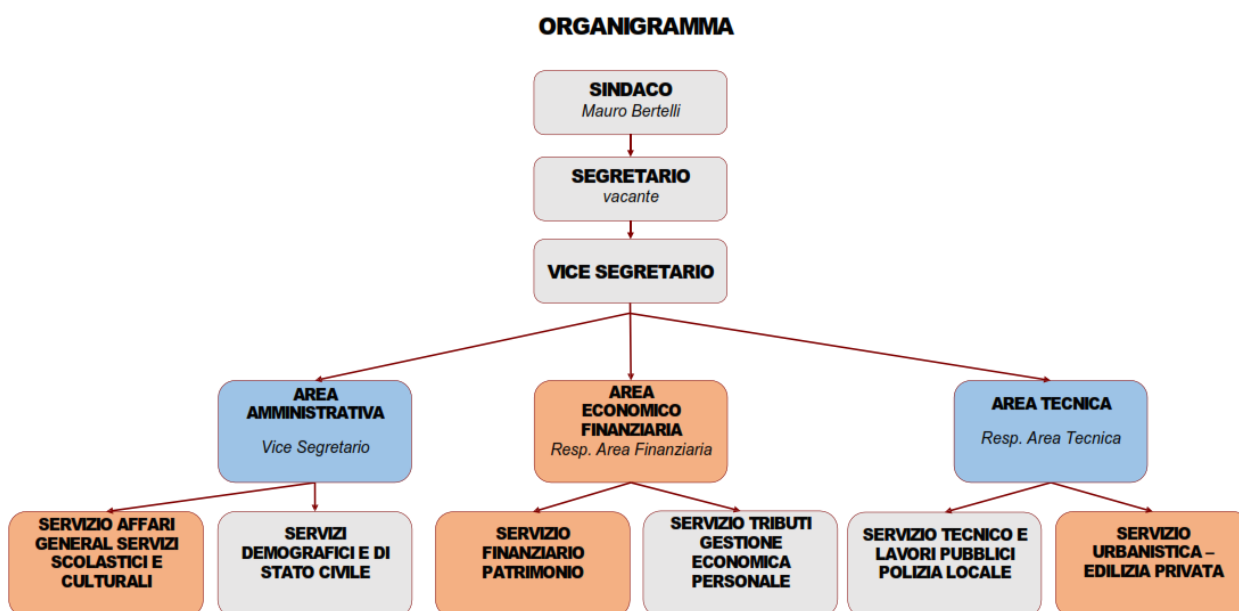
ORGANIGRAMMA

SINDACO
Mauro Bertelli

SEGRETARIO
vacante

VICE SEGRETARIO

AREA AMMINISTRATIVA
Vice Segretario

AREA ECONOMICO FINANZIARIA
Resp. Area Finanziaria

AREA TECNICA
Resp. Area Tecnica

SERVIZIO AFFARI GENERAL SERVIZI SCOLASTICI E CULTURALI

SERVIZI DEMOGRAFICI E DI STATO CIVILE

SERVIZIO FINANZIARIO PATRIMONIO

SERVIZIO TRIBUTI GESTIONE ECONOMICA PERSONALE

SERVIZIO TECNICO E LAVORI PUBBLICI POLIZIA LOCALE

SERVIZIO URBANISTICA – EDILIZIA PRIVATA